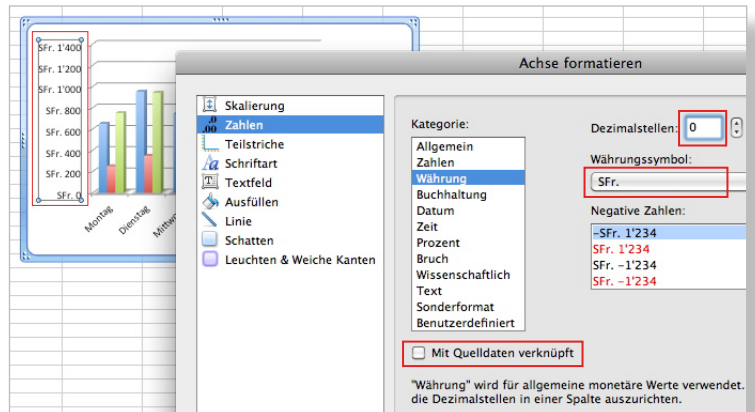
SFr. 1'400
SFr. 1'200
SFr. 1'000
SFr. 800
SFr. 600
SFr. 400
SFr. 200
SFr. 0

Montag
Dienstag
Mittw

Achse formatieren

Skalierung
Zahlen
Teilstriche
Schriftart
Textfeld
Ausfüllen
Linie
Schatten
Leuchten & Weiche Kanten

Kategorie:
Allgemein
Zahlen
Währung
Buchhaltung
Datum
Zeit
Prozent
Bruch
Wissenschaftlich
Text
Sonderformat
Benutzerdefiniert

Dezimalstellen: 0

Währungssymbol:
SFr.

Negative Zahlen:
-SFr. 1'234
SFr. 1'234
SFr. -1'234
SFr. -1'234

Mit Quelldaten verknüpft

"Währung" wird für allgemeine monetäre Werte verwendet. die Dezimalstellen in einer Spalte auszurichten.